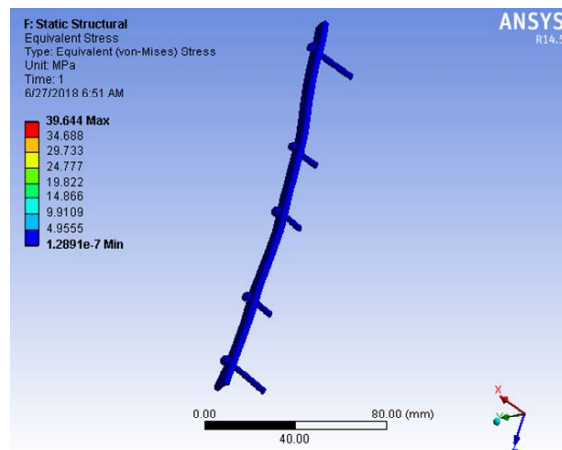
F: Static Structural
Equivalent Stress
Type: Equivalent (von-Mises) Stress
Unit: MPa
Time: 1
6/27/2018 6:51 AM

39.644 Max
34.688
29.733
24.777
19.822
14.866
9.9109
4.9555
1.2891e-7 Min

ANSYS
R14.5

0.00
80.00 (mm)
40.00

X